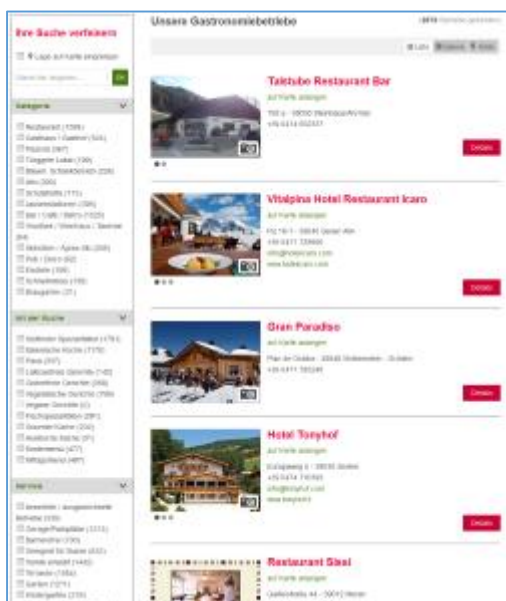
Ihre Suche verfeinern

Lage auf Karte anzeigen

Suche nac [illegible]

Kategorie

Restaurant (1395)
Gasthaus / Gasthof (524)
Pizzeria (387)
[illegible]
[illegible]
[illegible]
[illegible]
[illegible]
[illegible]
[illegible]
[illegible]
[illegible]
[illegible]
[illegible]

Art der Küche

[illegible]
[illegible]
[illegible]
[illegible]
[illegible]
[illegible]
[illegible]
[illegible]
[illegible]
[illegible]
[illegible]

Service

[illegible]
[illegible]
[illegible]
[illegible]
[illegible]
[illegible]
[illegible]

Unsere Gastronomiebetriebe

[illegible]

Liste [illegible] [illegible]

Talstube Restaurant Bar
auf Karte anzeigen
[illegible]
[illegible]
Details

Vitalpina Hotel Restaurant Icaro
auf Karte anzeigen
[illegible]
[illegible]
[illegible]
www.hotelicaro.com
Details

Gran Paradiso
auf Karte anzeigen
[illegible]
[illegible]
Details

Hotel Tonyhof
auf Karte anzeigen
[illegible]
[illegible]
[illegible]
www.tonyhof.com
Details

Restaurant Sissi
auf Karte anzeigen
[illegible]